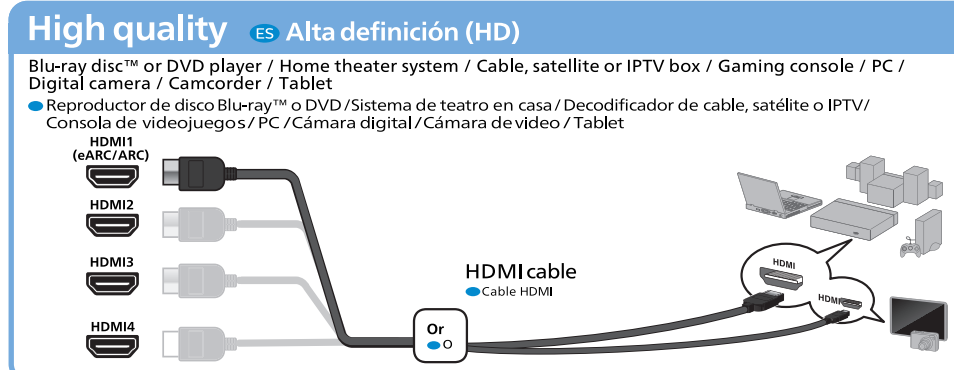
High quality ES Alta definición (HD)

Blu-ray disc™ or DVD player / Home theater system / Cable, satellite or IPTV box / Gaming console / PC / Digital camera / Camcorder / Tablet

Reproductor de disco Blu-ray™ o DVD / Sistema de teatro en casa / Decodificador de cable, satélite o IPTV / Consola de videojuegos / PC / Cámara digital / Cámara de video / Tablet

HDMI1 (eARC/ARC)

HDMI2

HDMI3

HDMI4

HDMI cable

Cable HDMI

Or

O

HDMI

HDMI